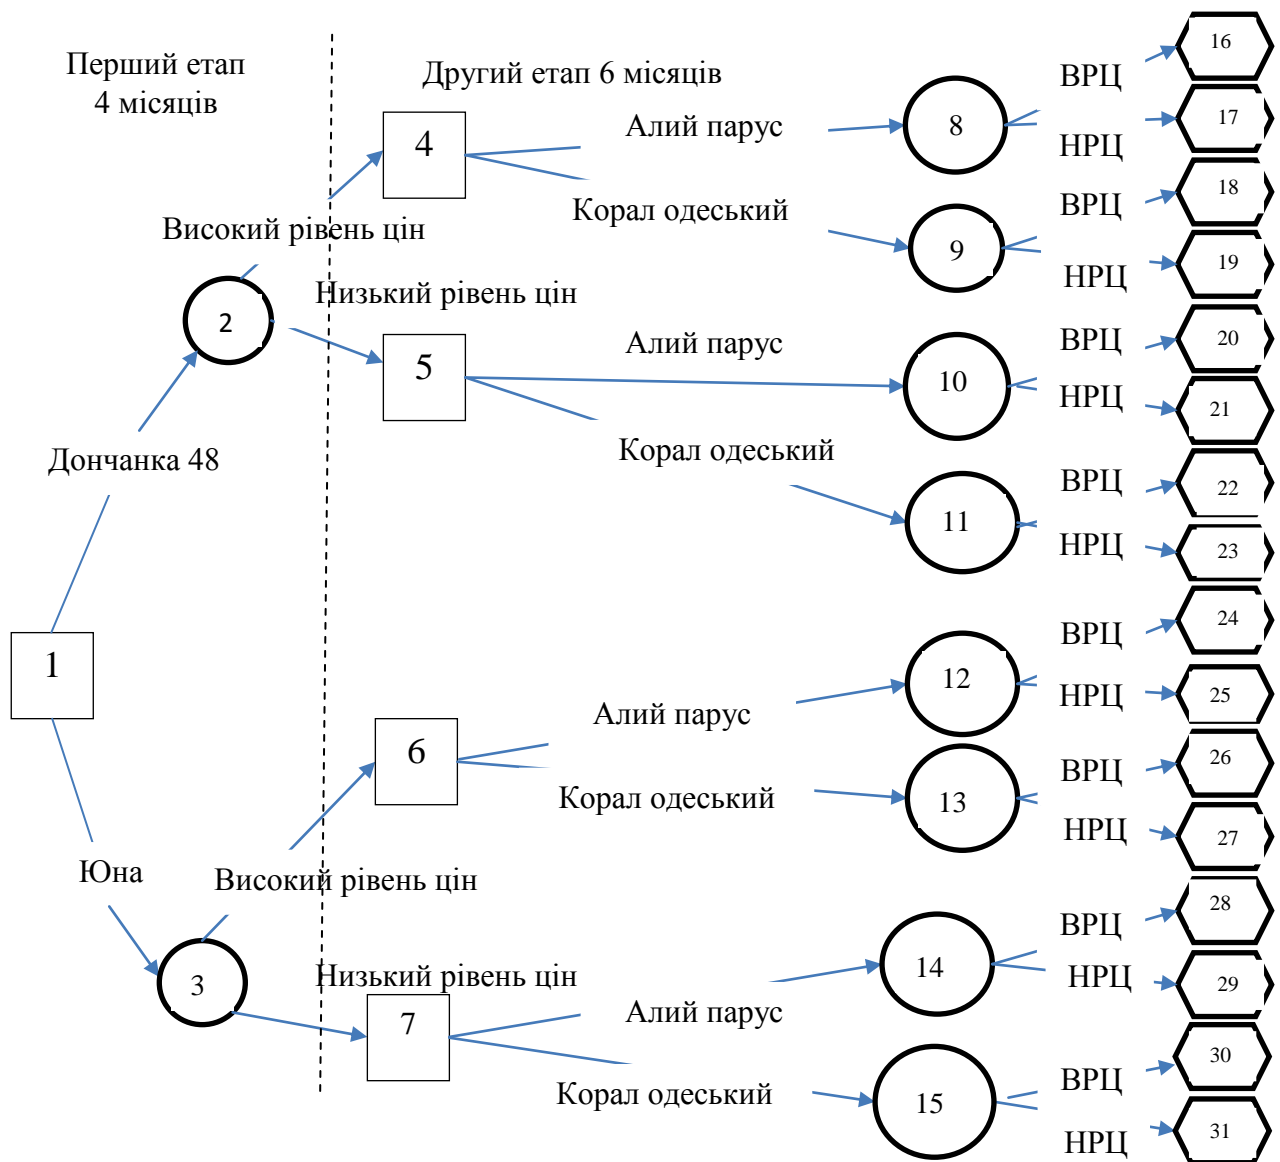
Перший етап
4 місяців

Другий етап 6 місяців

4

Алий парус

8

ВРЦ

16

НРЦ

17

Корал одеський

ВРЦ

18

9

Високий рівень цін

НРЦ

19

2

Низький рівень цін

Алий парус

ВРЦ

20

5

10

НРЦ

21

Дончанка 48

Корал одеський

ВРЦ

22

11

НРЦ

23

ВРЦ

24

1

12

НРЦ

25

Алий парус

6

ВРЦ

26

Корал одеський

13

НРЦ

27

Юна

Високий рівень цін

ВРЦ

28

14

НРЦ

29

3

Низький рівень цін

7

Алий парус

ВРЦ

30

Корал одеський

15

НРЦ

31